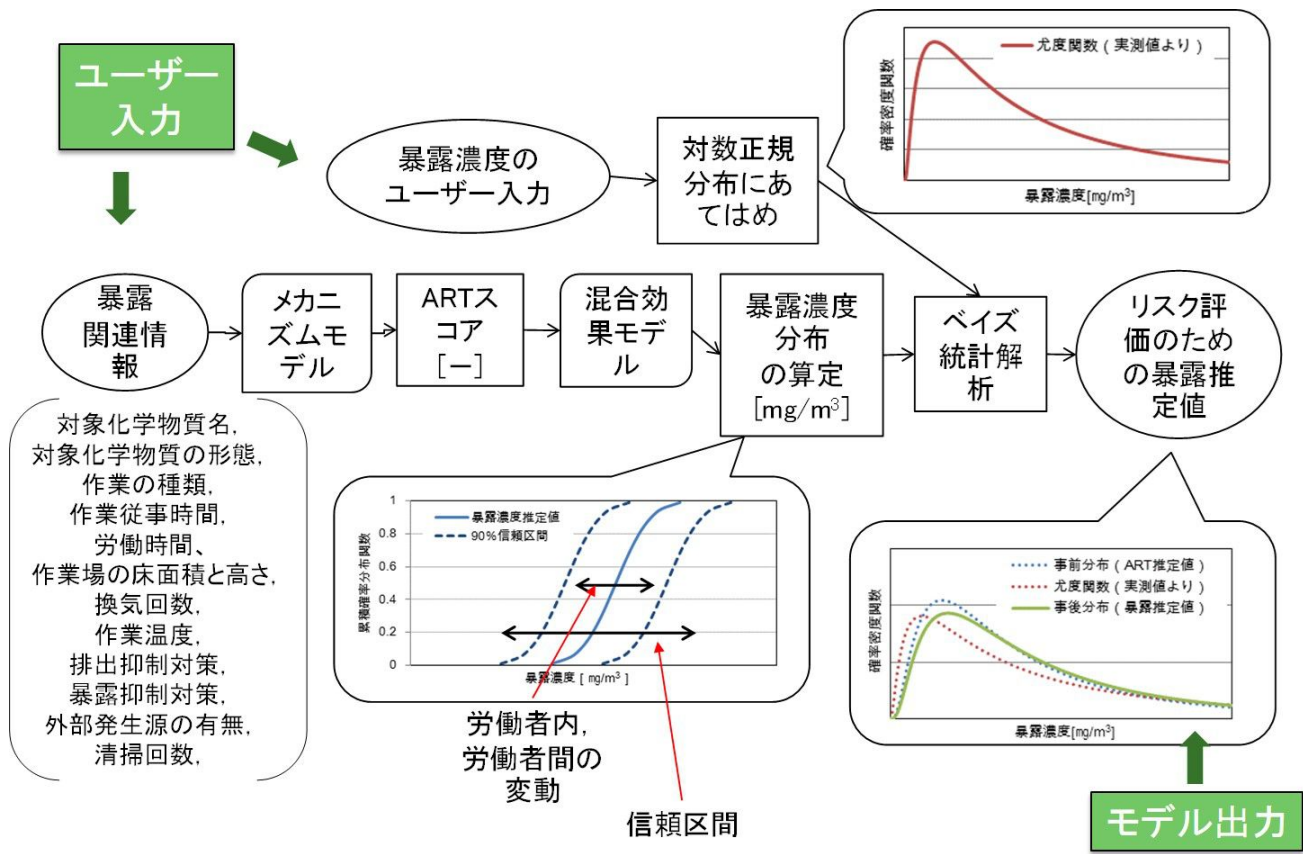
ユーザー入力

暴露濃度のユーザー入力

対数正規分布にあてはめ

尤度関数（実測値より）

確率密度関数

暴露濃度[mg/m$^3$]

暴露関連情報

メカニズムモデル

ARTスコア［ー］

混合効果モデル

暴露濃度分布の算定［mg/m$^3$］

ベイズ統計解析

リスク評価のための暴露推定値

対象化学物質名，
対象化学物質の形態，
作業の種類，
作業従事時間，
労働時間、
作業場の床面積と高さ，
換気回数，
作業温度，
排出抑制対策，
暴露抑制対策，
外部発生源の有無，
清掃回数，

暴露濃度推定値
90%信頼区間

累積確率分布関数

1
0.8
0.6
0.4
0.2
0

暴露濃度［mg/m$^3$］

労働者内，
労働者間の
変動

信頼区間

事前分布（ART推定値）
尤度関数（実測値より）
事後分布（暴露推定値）

確率密度関数

暴露濃度[mg/m$^3$]

モデル出力